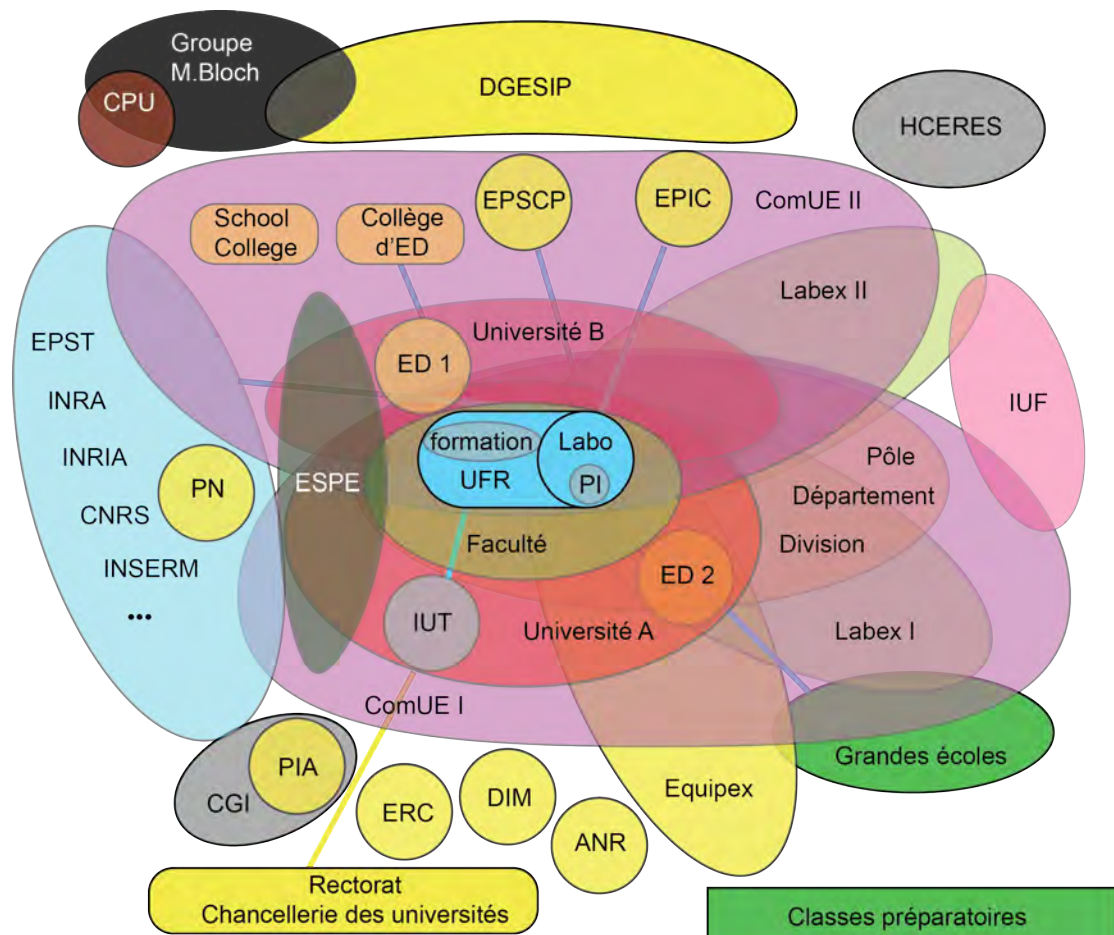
Groupe M.Bloch

CPU

DGESIP

HCERES

School College

Collège d'ED

EPSCP

EPIC

ComUE II

Labex II

EPST

INRA

INRIA

CNRS

INSERM

...

PN

Université B

ED 1

IUF

formation

Labo

UFR

PI

ESPE

Pôle

Département

Division

Faculté

ED 2

IUT

Université A

Labex I

ComUE I

PIA

CGI

ERC

DIM

ANR

Equipex

Grandes écoles

Rectorat
Chancellerie des universités

Classes préparatoires